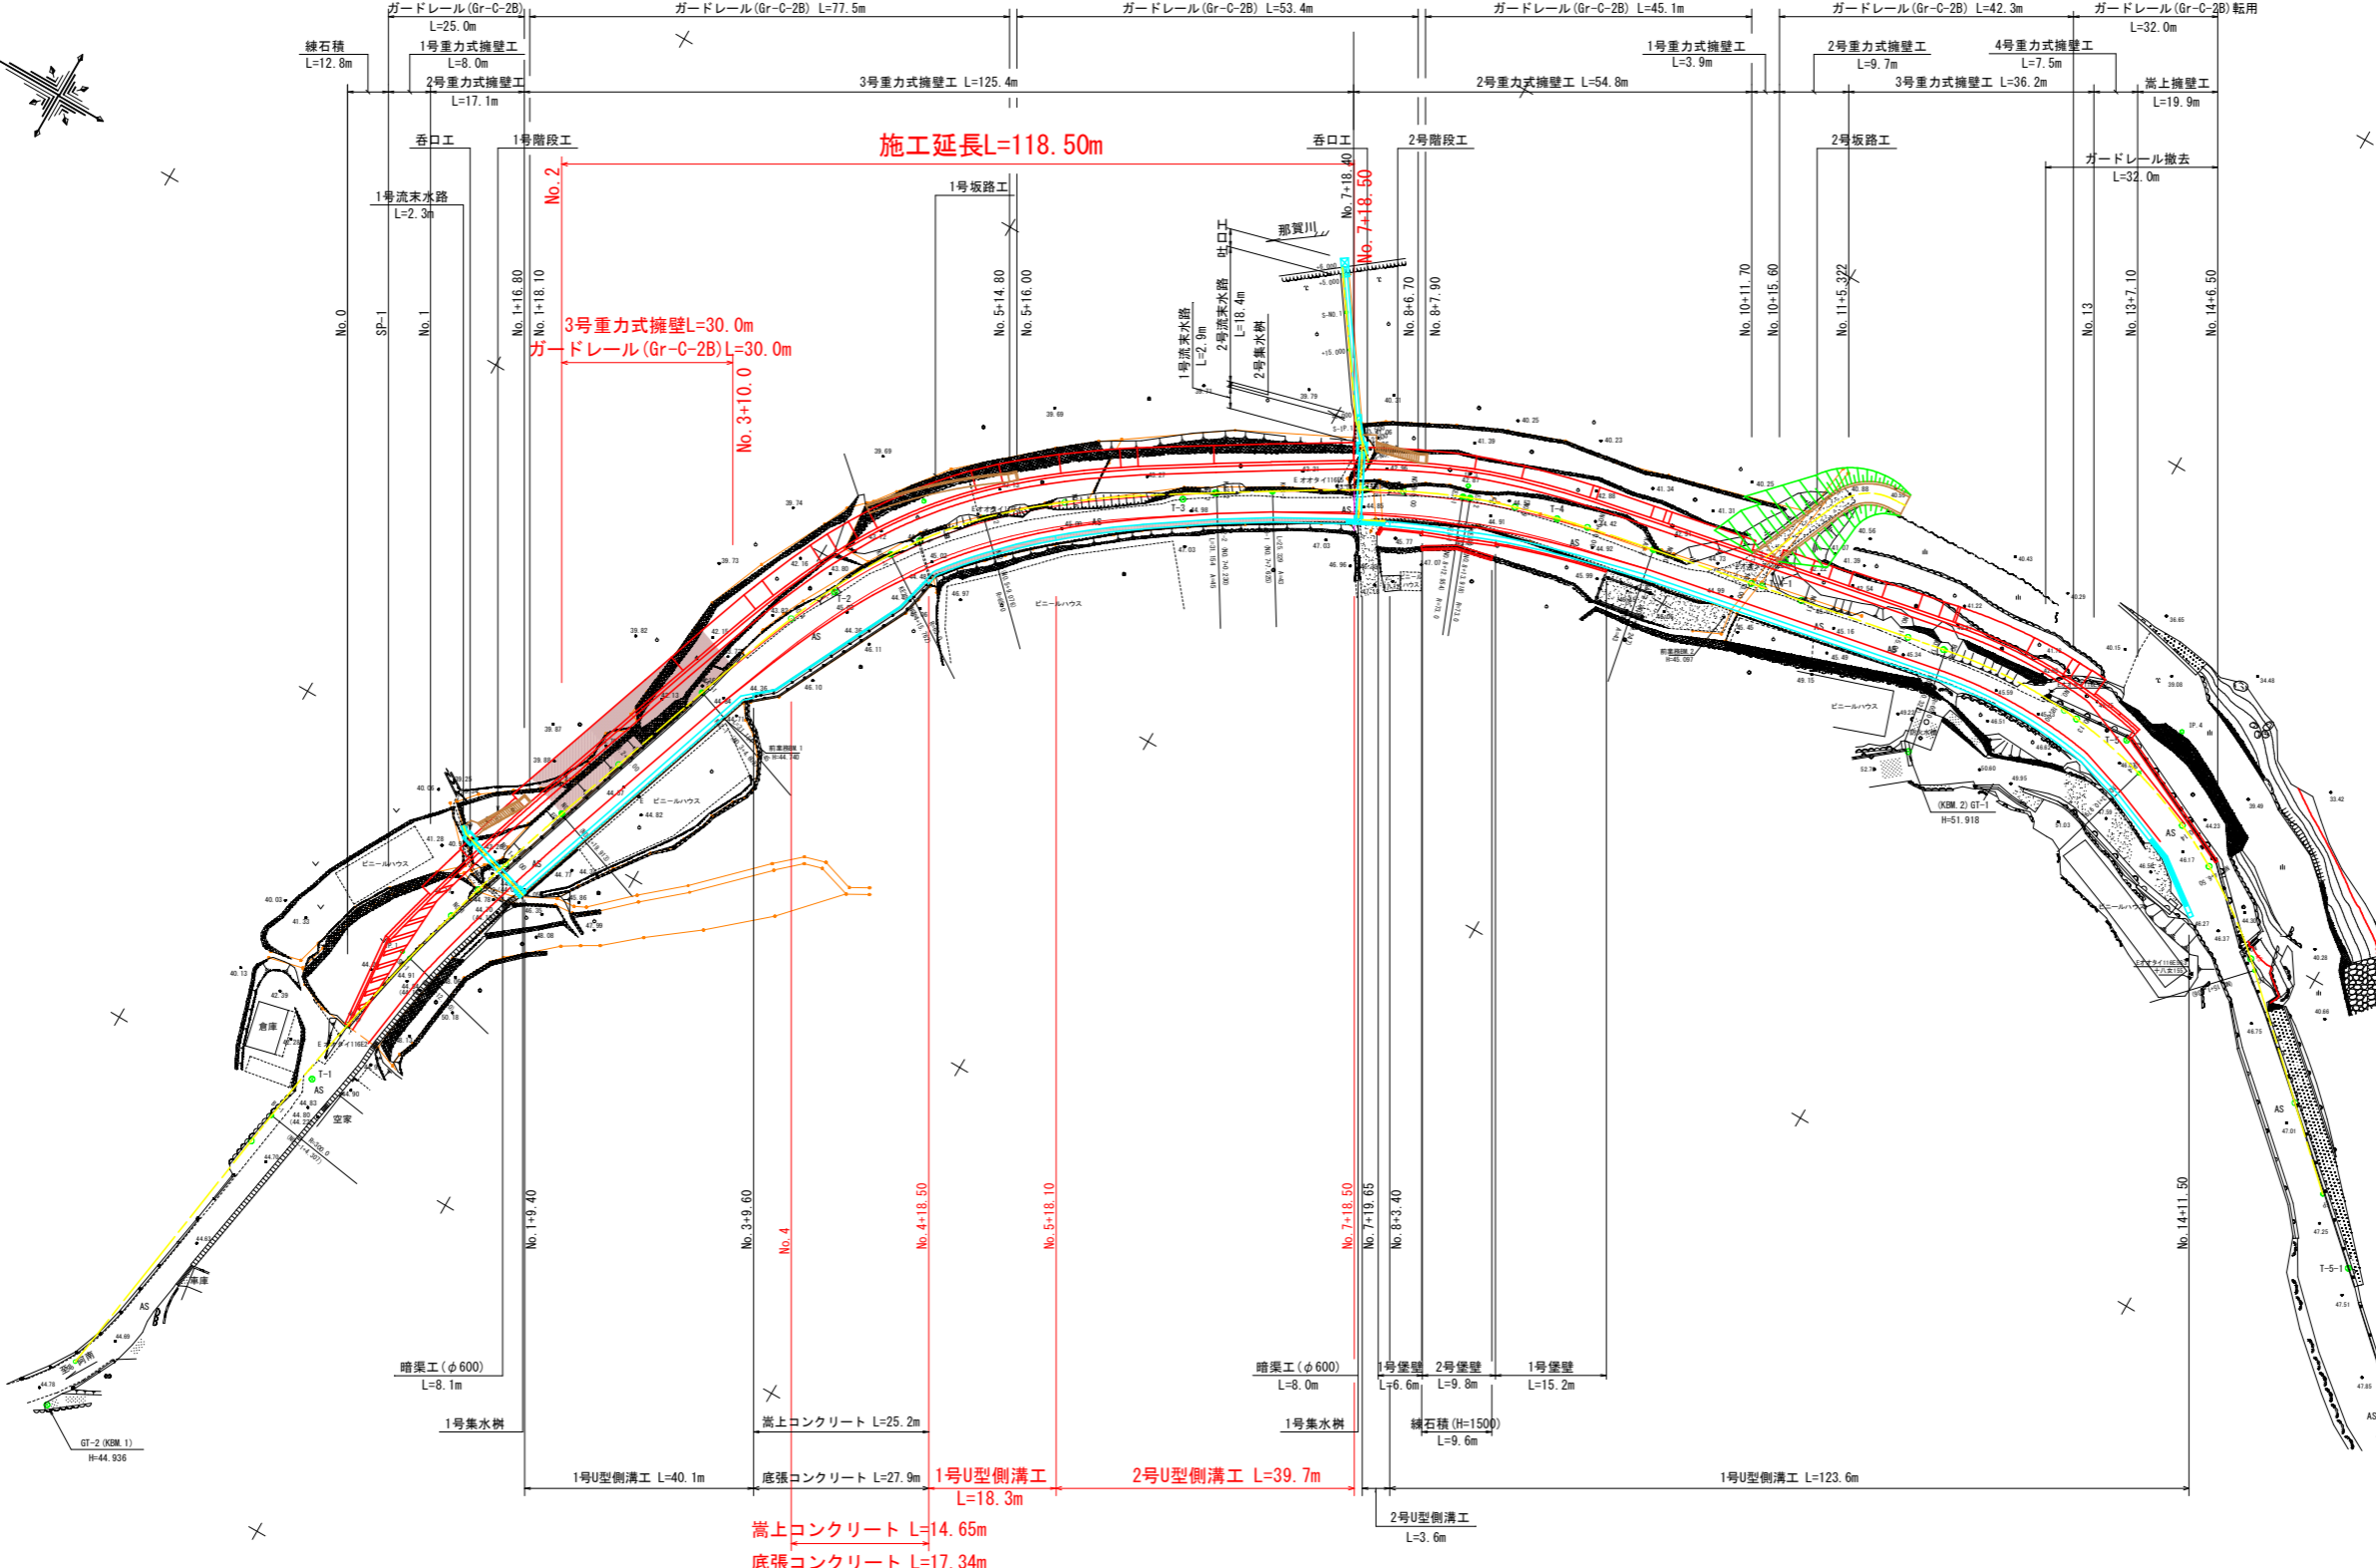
ガードレール(Gr-C-2B)
L=25.0m
ガードレール(Gr-C-2B) L=77.5m
ガードレール(Gr-C-2B) L=53.4m
ガードレール(Gr-C-2B) L=45.1m
ガードレール(Gr-C-2B) L=42.3m
ガードレール(Gr-C-2B)転用
L=32.0m

練石積
L=12.8m
1号重力式擁壁工
L=8.0m
2号重力式擁壁工
L=17.1m
3号重力式擁壁工 L=125.4m
1号重力式擁壁工
L=3.9m
2号重力式擁壁工 L=54.8m
2号重力式擁壁工
L=9.7m
4号重力式擁壁工
L=7.5m
3号重力式擁壁工 L=36.2m
嵩上擁壁工
L=19.9m

呑口工
1号階段工
施工延長L=118.50m
呑口工
2号階段工
2号坂路工
ガードレール撤去
L=32.0m

No.2
1号坂路工
1号流末水路
L=2.3m
No.7+18.40
No.7+18.50
吐口工
那賀川
2号流末水路
L=18.4m
1号流末水路
L=2.9m
2号集水桝

No.0
SP-1
No.1
No.1+16.80
No.1+18.10
No.5+14.80
No.5+16.00
No.8+6.70
No.8+7.90
No.10+11.70
No.10+15.60
No.11+5.322
No.13
No.13+7.10
No.14+6.50

3号重力式擁壁L=30.0m
ガードレール(Gr-C-2B)L=30.0m
No.3+10.0

ビニールハウス
ビニールハウス
ビニールハウス
ビニールハウス
ビニールハウス
倉庫
空家
車庫
(KBM.2) GT-1
H=51.918
GT-2 (KBM.1)
H=44.936

No.1+9.40
No.3+9.60
No.4
No.4+18.50
No.5+18.10
No.7+18.50
No.7+19.65
No.8+3.40
No.14+11.50

暗渠工(φ600)
L=8.1m
1号集水桝
暗渠工(φ600)
L=8.0m
1号集水桝
1号堡壁
L=6.6m
2号堡壁
L=9.8m
1号堡壁
L=15.2m
練石積(H=1500)
L=9.6m
嵩上コンクリート L=25.2m
1号U型側溝工 L=40.1m
底張コンクリート L=27.9m
1号U型側溝工
L=18.3m
2号U型側溝工 L=39.7m
1号U型側溝工 L=123.6m
2号U型側溝工
L=3.6m
嵩上コンクリート L=14.65m
底張コンクリート L=17.34m